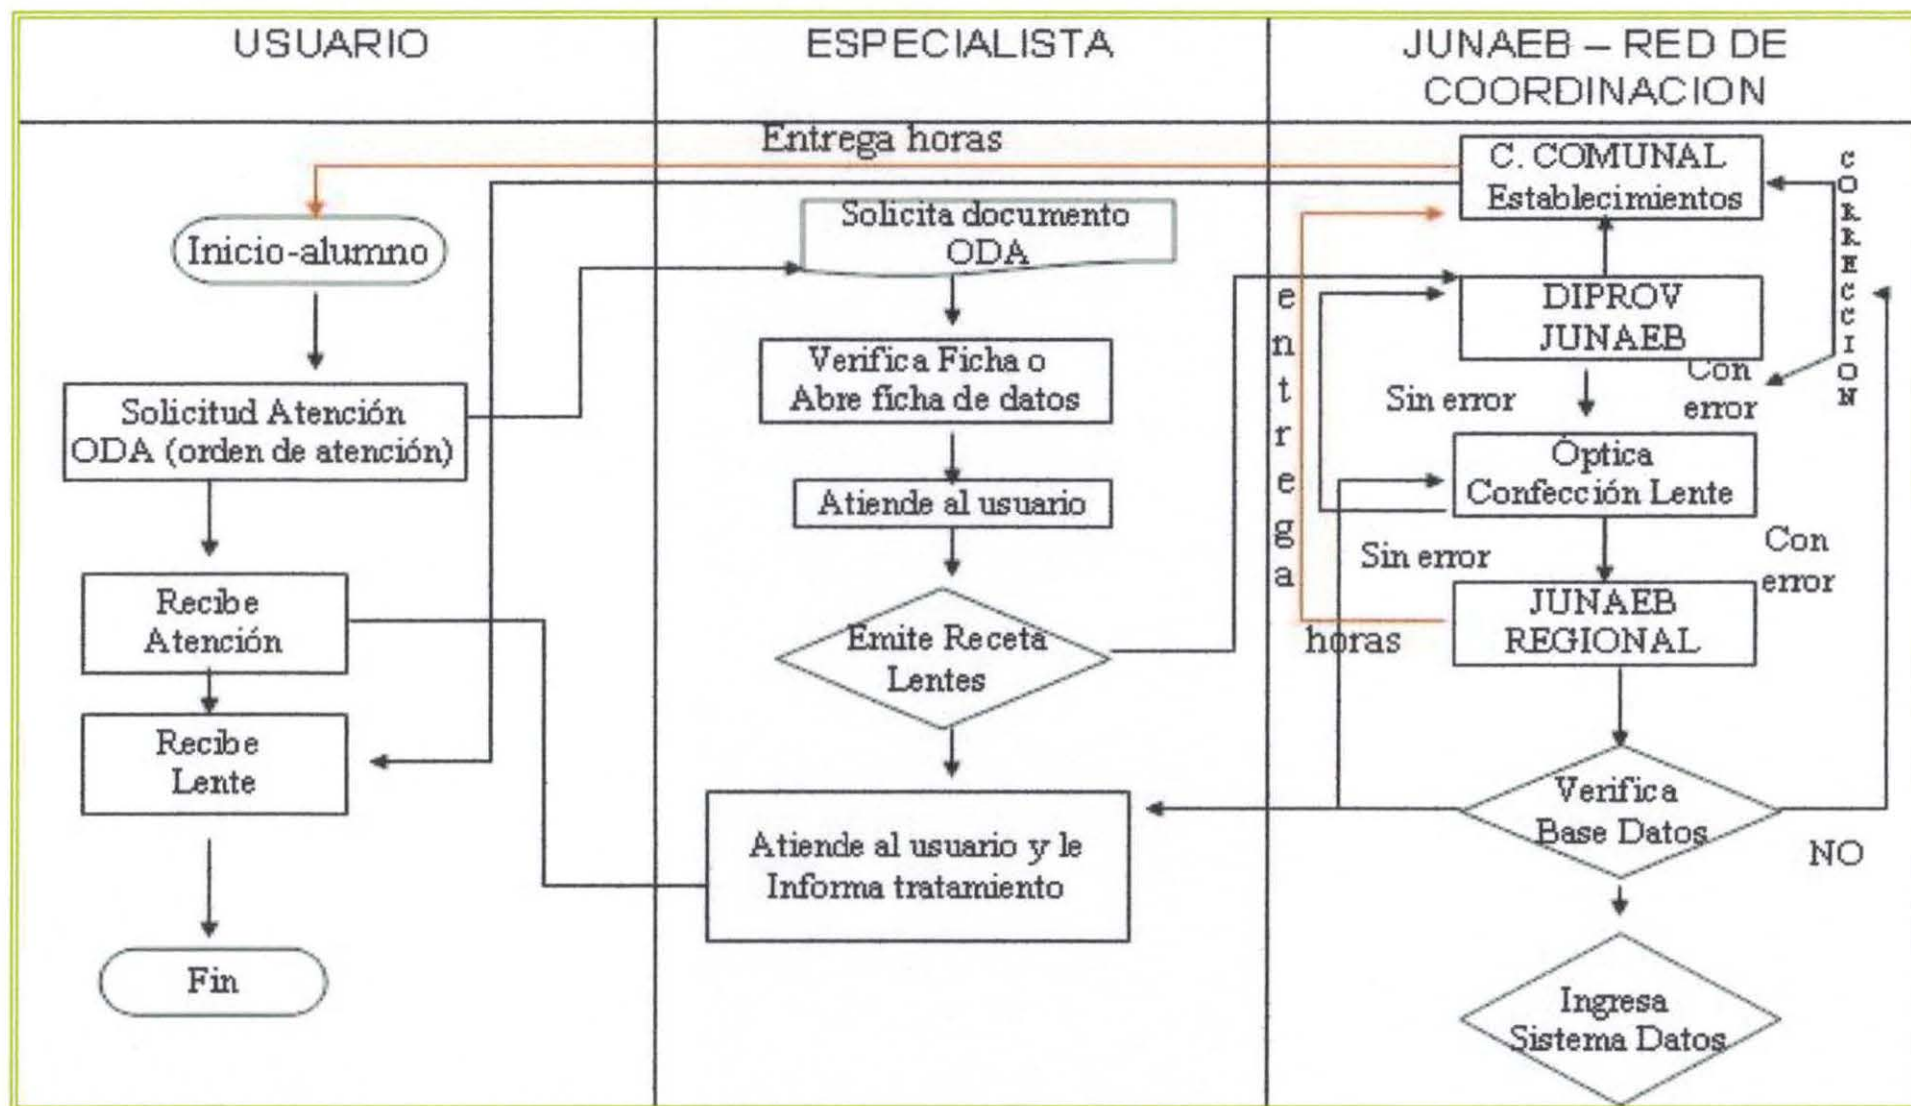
USUARIO

ESPECIALISTA

JUNAEB – RED DE COORDINACION

Entrega horas

C. COMUNAL Establecimientos

CORRECCION

Inicio-alumno

Solicita documento ODA

DIPROV JUNAEB

entrega

Verifica Ficha o Abre ficha de datos

Sin error

Con error

Solicitud Atención ODA (orden de atención)

Óptica Confección Lente

Atiende al usuario

Sin error

Con error

Recibe Atención

Emite Receta Lentes

JUNAEB REGIONAL

horas

Recibe Lente

Verifica Base Datos

NO

Atiende al usuario y le Informa tratamiento

Fin

Ingresa Sistema Datos